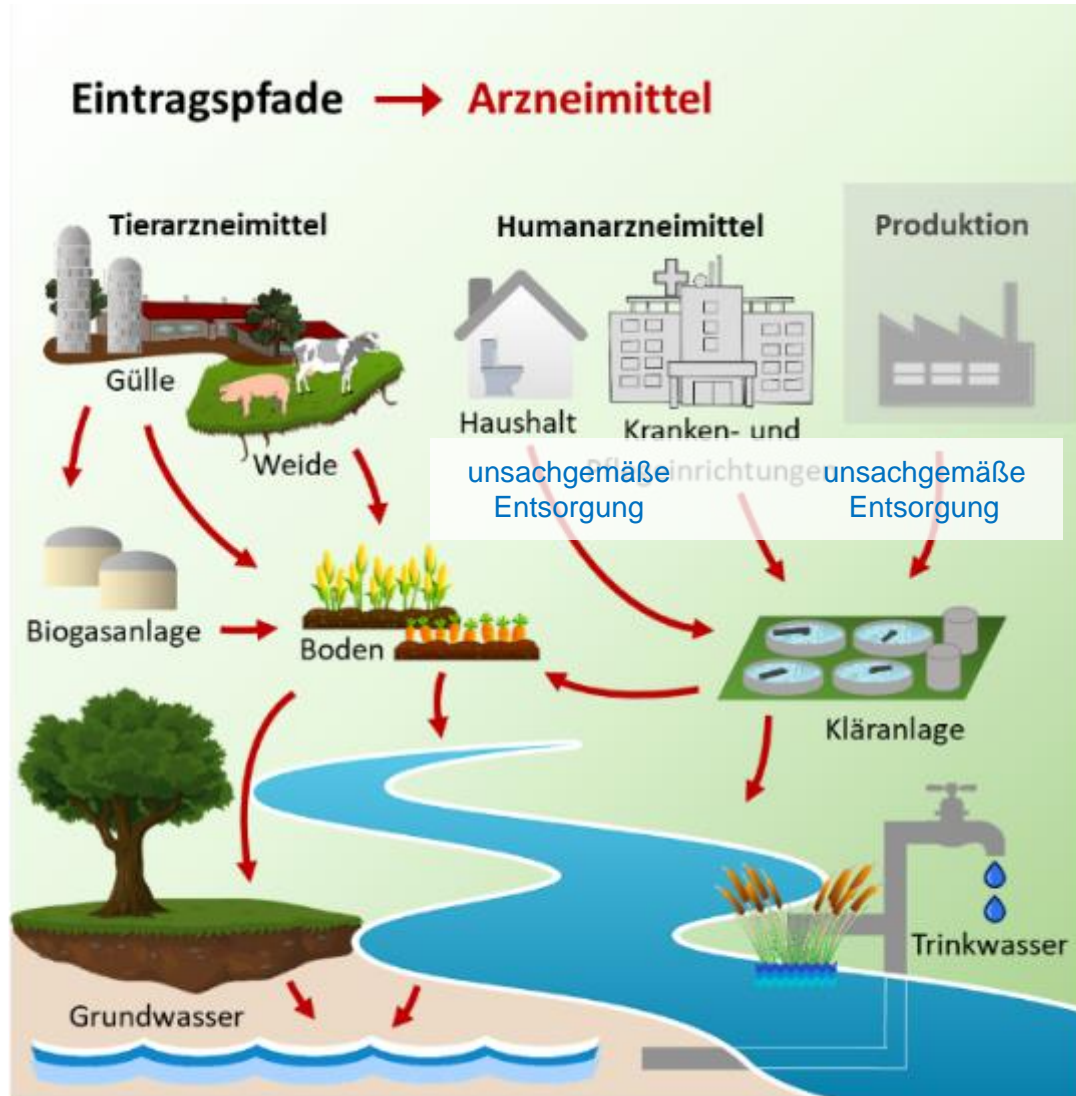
Eintragspfade → Arzneimittel

Tierarzneimittel

Humanarzneimittel

Produktion

Gülle

Weide

Haushalt

Kranken- und Pflegeeinrichtungen

unsachgemäße Entsorgung

unsachgemäße Entsorgung

Biogasanlage

Boden

Kläranlage

Trinkwasser

Grundwasser